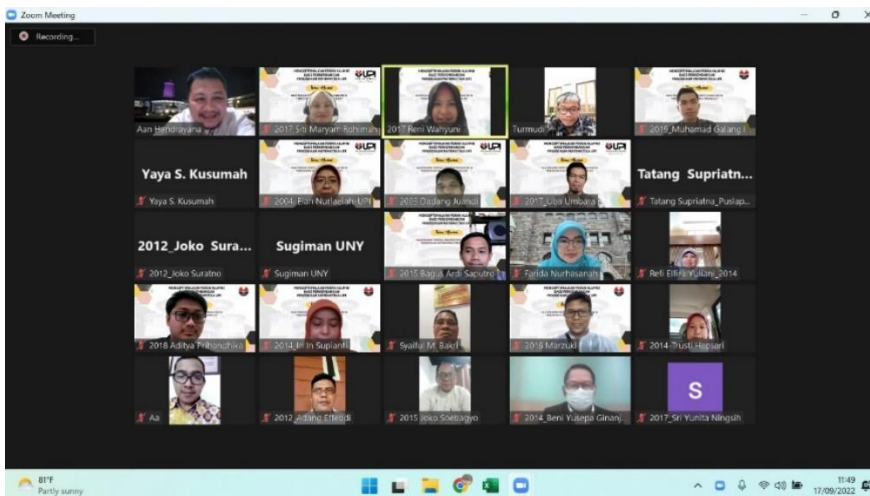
Zoom Meeting

Recording...

Aan Hendrayana

2017 Siti Maryam Rohimah

2017 Reni Wahyuni

Turmudi

2016_Muhamad Galang I

Yaya S. Kusumah

Yaya S. Kusumah

2004_Elah Nurlaelah UPI

2005 Dadang Juandi

2017_Uba Umbara

Tatang Supriatn...

Tatang Supriatna_Puslap...

2012_Joko Sura...

2012_Joko Suratno

Sugiman UNY

Sugiman UNY

2015 Bagus Ardi Saputro

Farida Nurhasanah

Reli Elfira Yuliani_2014

2018 Aditya Prihandhika

2014_Irin Suparti

Syaiful M. Baeli

2016 Marzuki

2014 Trusti Hapsari

Aa

2012_Adang Effendi

2015 Joko Soebagyo

2014_Beni Yusepa Ginanj...

S

2017_Sri Yunita Ningsih

81°F
Partly sunny

11:49
17/09/2022